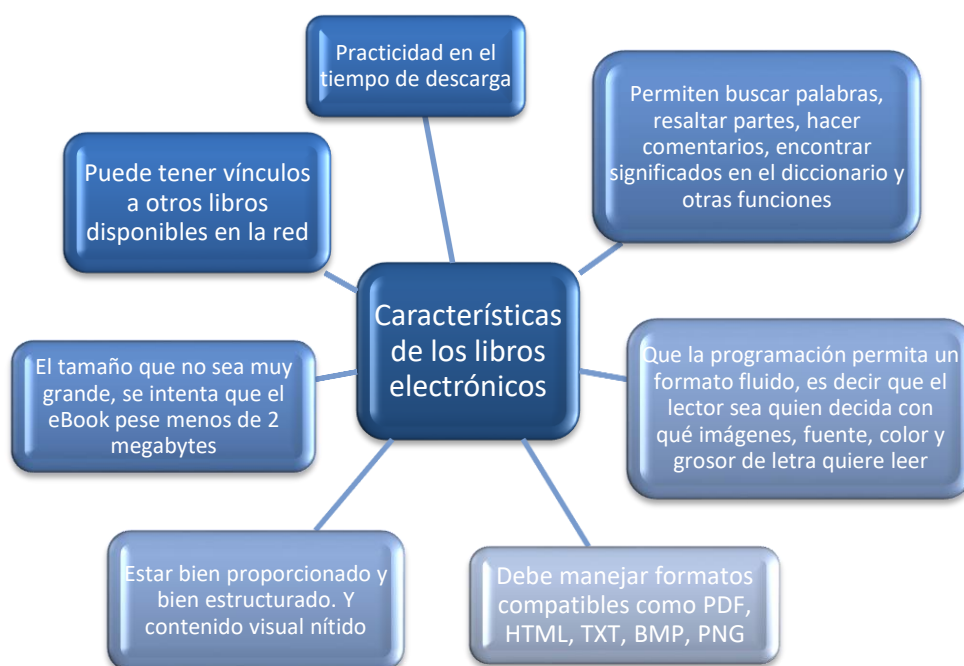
Características de los libros electrónicos

Practicidad en el tiempo de descarga

Permiten buscar palabras, resaltar partes, hacer comentarios, encontrar significados en el diccionario y otras funciones

Que la programación permita un formato fluido, es decir que el lector sea quien decida con qué imágenes, fuente, color y grosor de letra quiere leer

Debe manejar formatos compatibles como PDF, HTML, TXT, BMP, PNG

Estar bien proporcionado y bien estructurado. Y contenido visual nítido

El tamaño que no sea muy grande, se intenta que el eBook pese menos de 2 megabytes

Puede tener vínculos a otros libros disponibles en la red